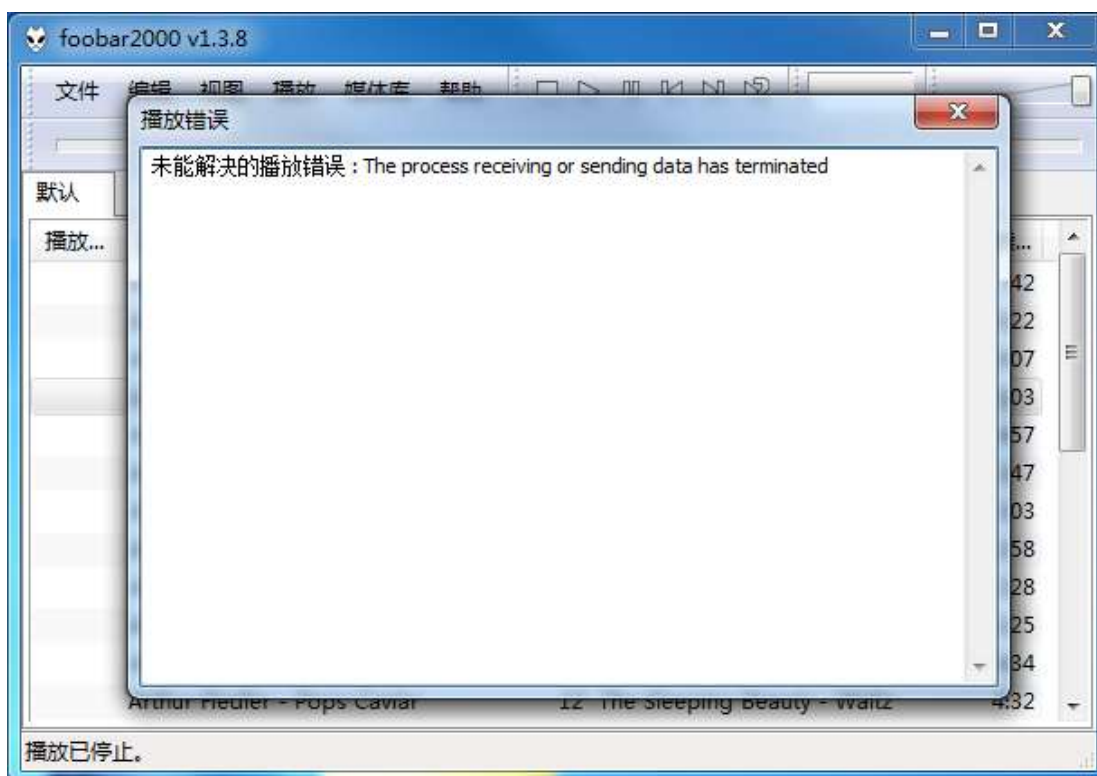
foobar2000 v1.3.8

文件 编辑 视图 播放 媒体库 帮助

默认

播放...

播放错误

未能解决的播放错误：The process receiving or sending data has terminated

42
22
07
03
57
47
03
58
28
25
34

Arthur Fiedler - Pops Caviar 12 The Sleeping Beauty - Waltz 4:32

播放已停止。